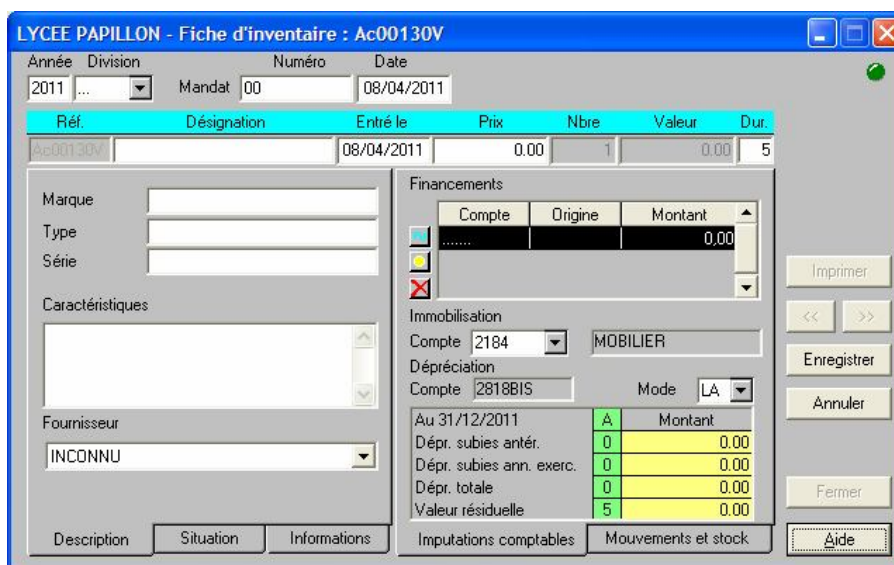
LYCEE PAPILLON - Fiche d'inventaire : Ac00130V

Année Division Numéro Date
2011 ... Mandat 00 08/04/2011

| Réf. | Désignation | Entré le | Prix | Nbre | Valeur | Dur. |
|---|---|---|---|---|---|---|
| Ac00130V | | 08/04/2011 | 0.00 | 1 | 0.00 | 5 |

Marque
Type
Série
Caractéristiques
Fournisseur
INCONNU

Financements

| Compte | Origine | Montant |
|---|---|---|
| ....... | | 0,00 |

Immobilisation
Compte 2184 MOBILIER
Dépréciation
Compte 2818BIS Mode LA

| Au 31/12/2011 | A | Montant |
|---|---|---|
| Dépr. subies antér. | 0 | 0.00 |
| Dépr. subies ann. exerc. | 0 | 0.00 |
| Dépr. totale | 0 | 0.00 |
| Valeur résiduelle | 5 | 0.00 |

Description Situation Informations Imputations comptables Mouvements et stock

Imprimer
<< >>
Enregistrer
Annuler
Fermer
Aide